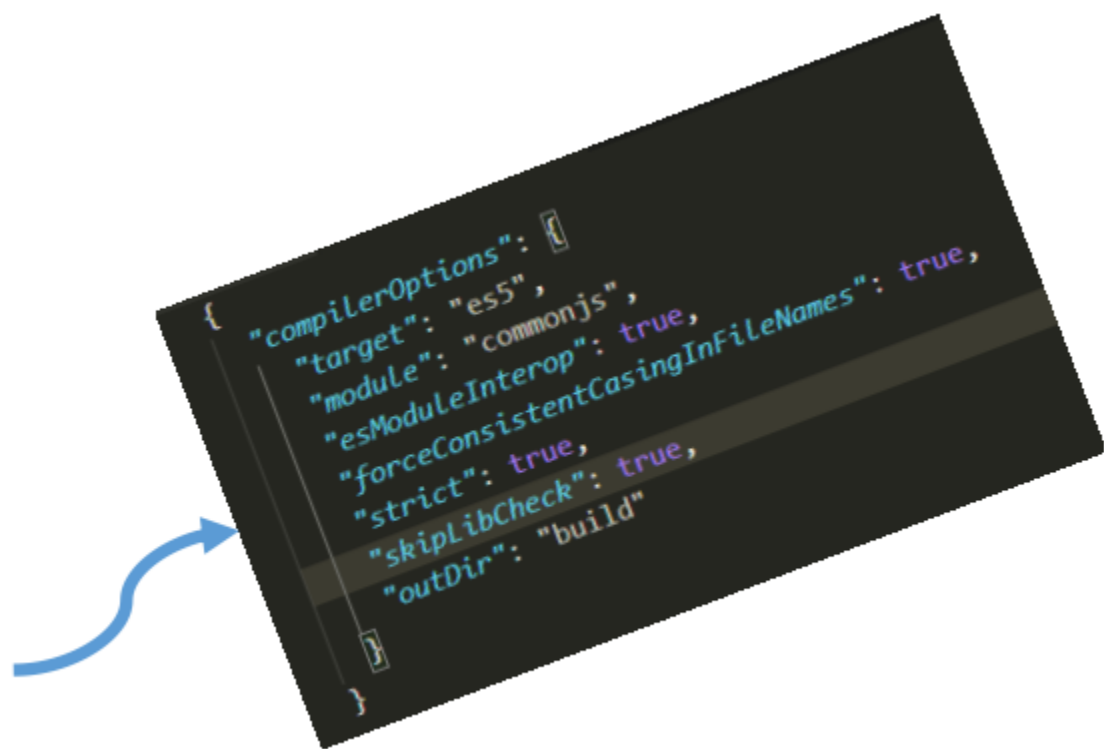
{
  "compilerOptions": {
    "target": "es5",
    "module": "commonjs",
    "esModuleInterop": true,
    "forceConsistentCasingInFileNames": true,
    "strict": true,
    "skipLibCheck": true,
    "outDir": "build"
  }
}